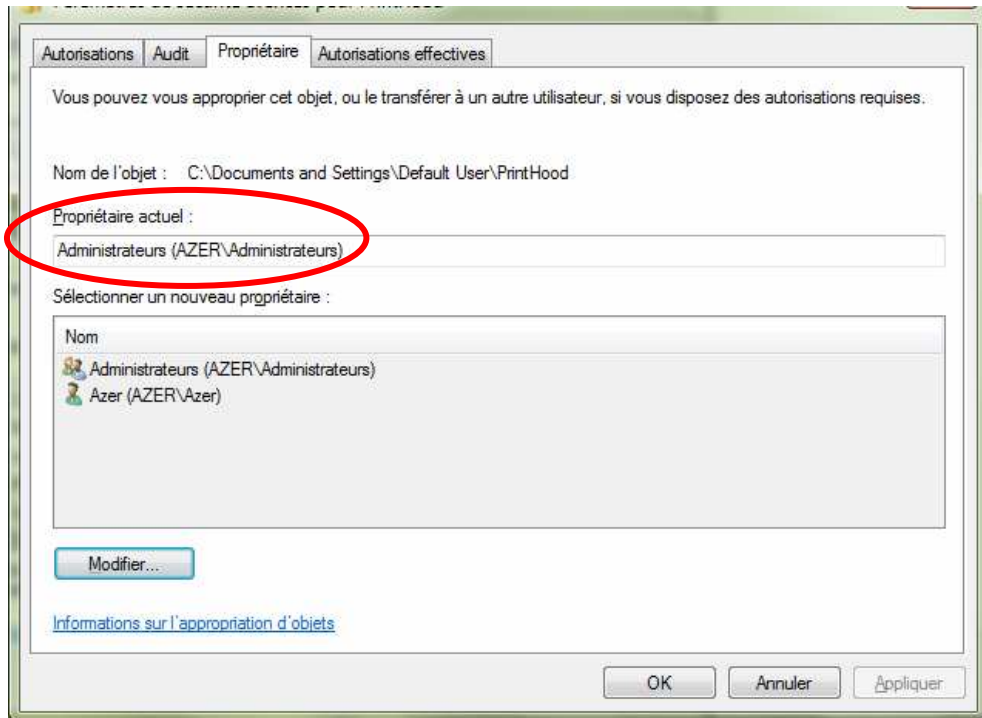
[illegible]

Autorisations | Audit | Propriétaire | Autorisations effectives

Vous pouvez vous approprier cet objet, ou le transférer à un autre utilisateur, si vous disposez des autorisations requises.

Nom de l'objet : C:\Documents and Settings\Default User\PrintHood

Propriétaire actuel :

Administrateurs (AZER\Administrateurs)

Sélectionner un nouveau propriétaire :

Nom

Administrateurs (AZER\Administrateurs)
Azer (AZER\Azer)

Modifier...

Informations sur l'appropriation d'objets

OK | Annuler | Appliquer